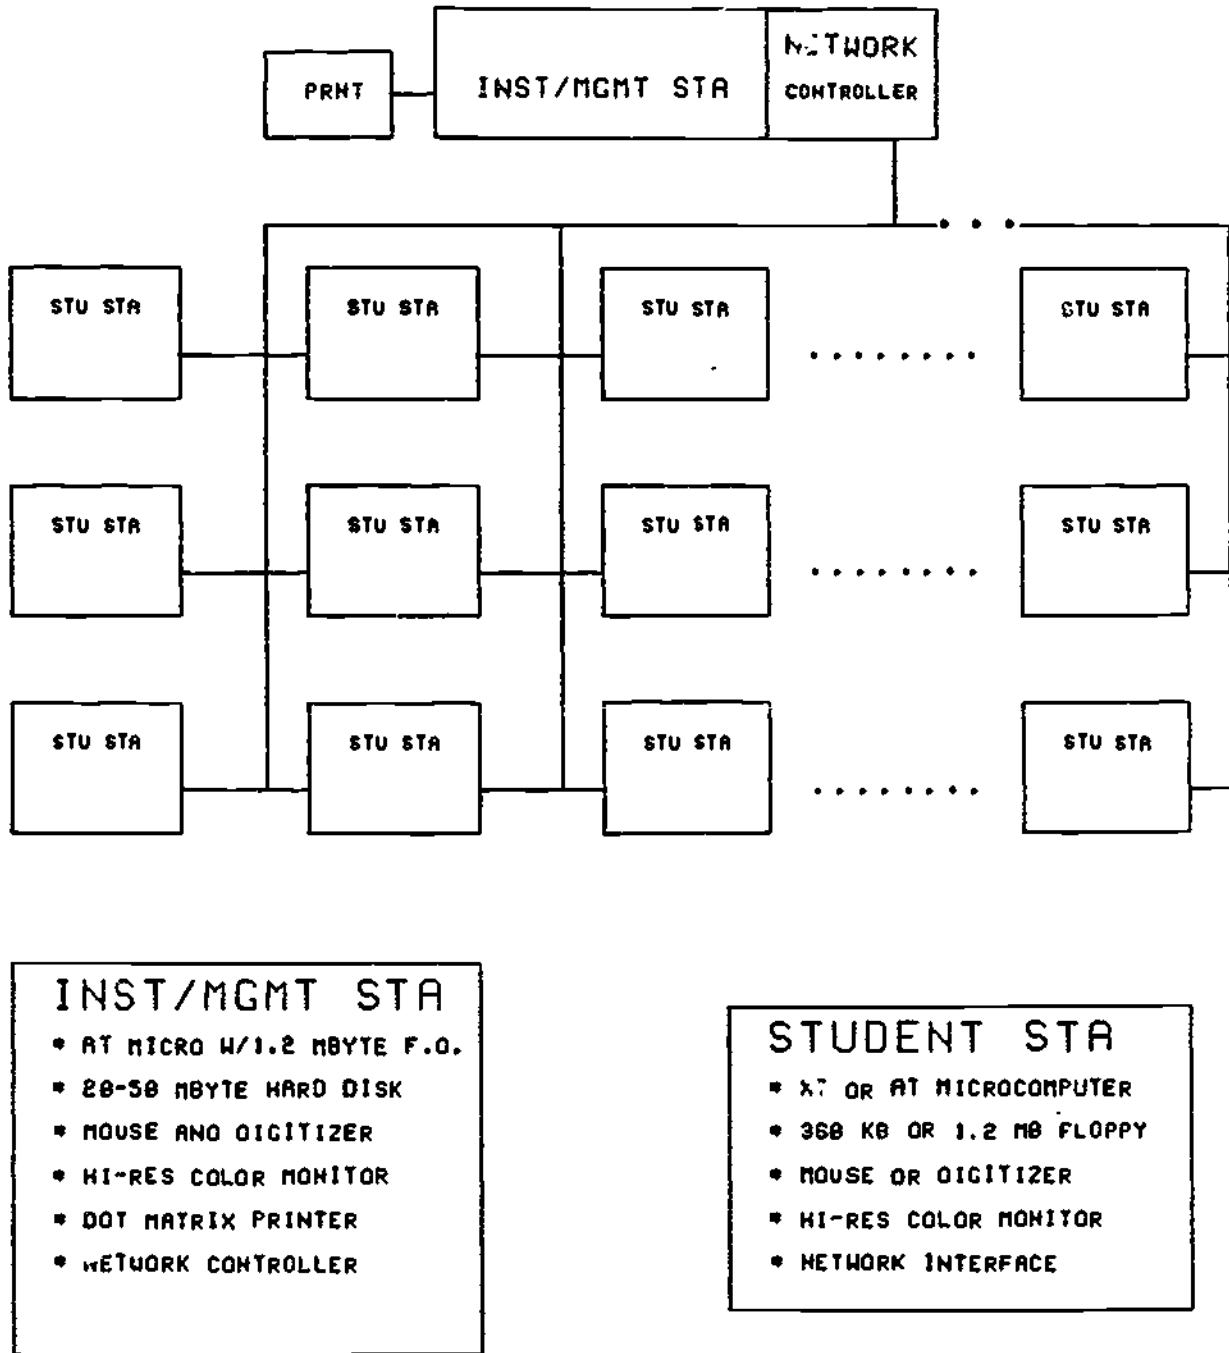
PRNT

INST/MGMT STA

NETWORK CONTROLLER

STU STA

STU STA

STU STA

STU STA

STU STA

STU STA

STU STA

STU STA

STU STA

STU STA

STU STA

STU STA

INST/MGMT STA
* AT MICRO W/1.2 MBYTE F.D.
* 20-50 MBYTE HARD DISK
* MOUSE AND DIGITIZER
* HI-RES COLOR MONITOR
* DOT MATRIX PRINTER
* NETWORK CONTROLLER

STUDENT STA
* XT OR AT MICROCOMPUTER
* 360 KB OR 1.2 MB FLOPPY
* MOUSE OR DIGITIZER
* HI-RES COLOR MONITOR
* NETWORK INTERFACE